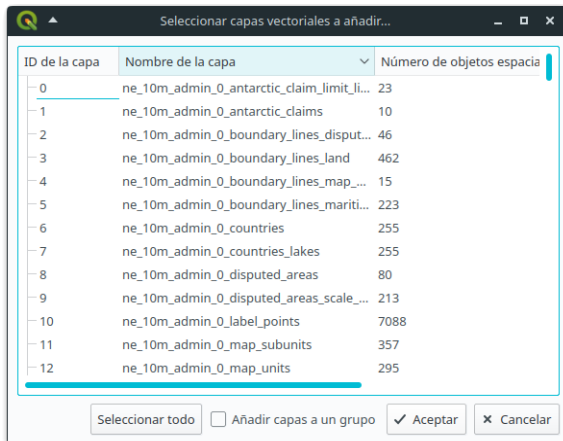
Seleccionar capas vectoriales a añadir...

| ID de la capa | Nombre de la capa | Número de objetos espacia |
|---|---|---|
| 0 | ne_10m_admin_0_antarctic_claim_limit_li... | 23 |
| 1 | ne_10m_admin_0_antarctic_claims | 10 |
| 2 | ne_10m_admin_0_boundary_lines_disput... | 46 |
| 3 | ne_10m_admin_0_boundary_lines_land | 462 |
| 4 | ne_10m_admin_0_boundary_lines_map_... | 15 |
| 5 | ne_10m_admin_0_boundary_lines_mariti... | 223 |
| 6 | ne_10m_admin_0_countries | 255 |
| 7 | ne_10m_admin_0_countries_lakes | 255 |
| 8 | ne_10m_admin_0_disputed_areas | 80 |
| 9 | ne_10m_admin_0_disputed_areas_scale_... | 213 |
| 10 | ne_10m_admin_0_label_points | 7088 |
| 11 | ne_10m_admin_0_map_subunits | 357 |
| 12 | ne_10m_admin_0_map_units | 295 |

Seleccionar todo
Añadir capas a un grupo
Aceptar
Cancelar